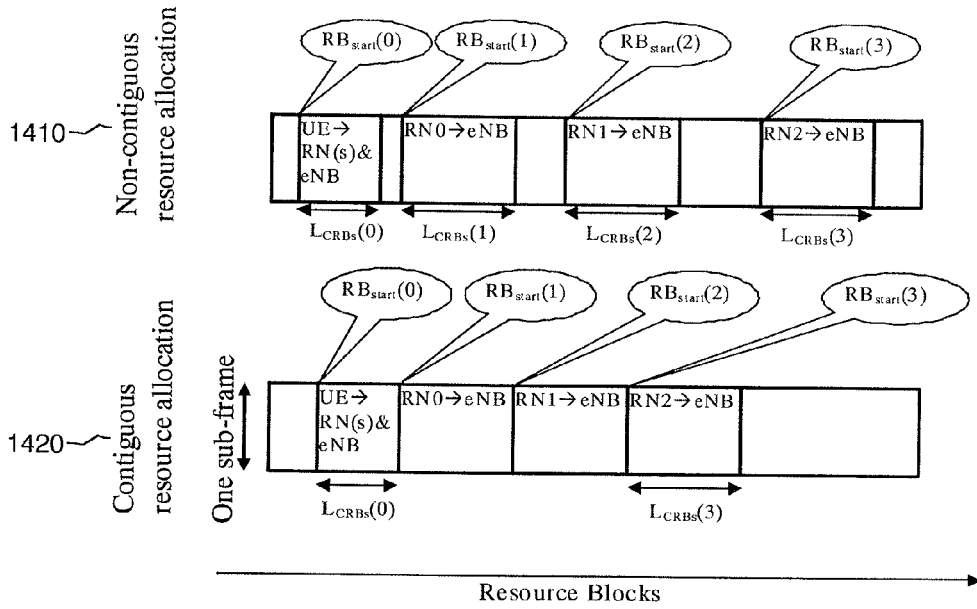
Non-contiguous resource allocation

1410

$RB_{start}(0)$ $RB_{start}(1)$ $RB_{start}(2)$ $RB_{start}(3)$

UE→ RN(s)& eNB

RN0→eNB

RN1→eNB

RN2→eNB

$L_{CRBs}(0)$ $L_{CRBs}(1)$ $L_{CRBs}(2)$ $L_{CRBs}(3)$

Contiguous resource allocation

1420

One sub-frame

$RB_{start}(0)$ $RB_{start}(1)$ $RB_{start}(2)$ $RB_{start}(3)$

UE→ RN(s)& eNB

RN0→eNB

RN1→eNB

RN2→eNB

$L_{CRBs}(0)$ $L_{CRBs}(3)$

Resource Blocks